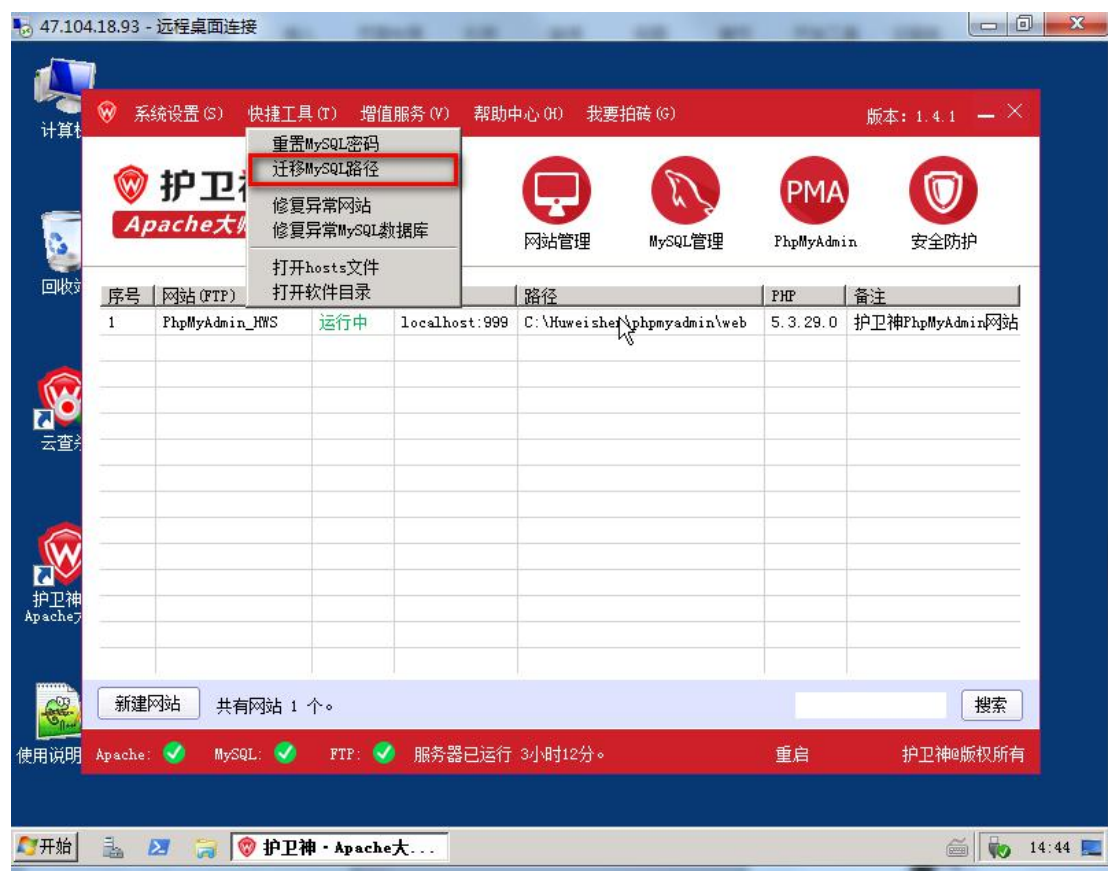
47.104.18.93 - 远程桌面连接

计算机

回收站

云查杀

护卫神 Apache大

使用说明

系统设置(S) 快捷工具(T) 增值服务(V) 帮助中心(H) 我要拍砖(G) 版本: 1.4.1

重置MySQL密码
迁移MySQL路径
修复异常网站
修复异常MySQL数据库
打开hosts文件
打开软件目录

护卫神
Apache大

网站管理 MySQL管理 PMA PhpMyAdmin 安全防护

| 序号 | 网站(FTP) | | | 路径 | PHP | 备注 |
|---|---|---|---|---|---|---|
| 1 | PhpMyAdmin_HWS | 运行中 | localhost:999 | C:\Huweishen\phpmyadmin\web | 5.3.29.0 | 护卫神PhpMyAdmin网站 |

新建网站 共有网站 1 个。 搜索

Apache: MySQL: FTP: 服务器已运行 3小时12分。 重启 护卫神@版权所有

开始 护卫神 - Apache大... 14:44